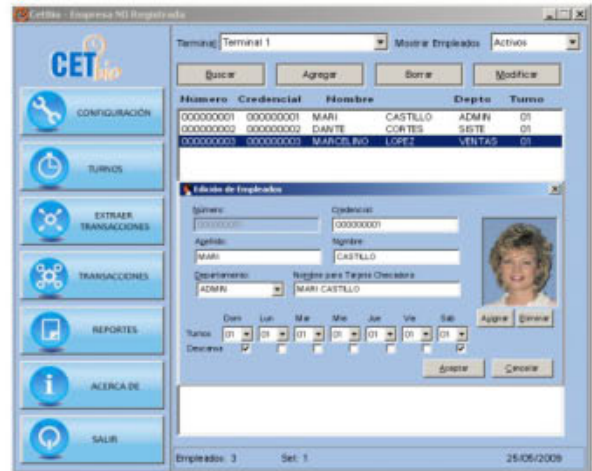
CetBio - Empresa NO Registrada

CET bio

CONFIGURACIÓN

TURNOS

EXTRAER TRANSACCIONES

TRANSACCIONES

REPORTES

ACERCA DE

SALIR

Terminal: Terminal 1 Mostrar Empleados Activos

Buscar Agregar Borrar Modificar

| Numero | Credencial | Nombre | | Depto | Turno |
|---|---|---|---|---|---|
| 000000001 | 000000001 | MARI | CASTILLO | ADMIN | 01 |
| 000000002 | 000000002 | DANTE | CORTES | SISTE | 01 |
| 000000003 | 000000003 | MARCELINO | LOPEZ | VENTAS | 01 |

Edición de Empleados

Número: 000000001
Credencial: 000000001
Apellido: MARI
Nombre: CASTILLO
Departamento: ADMIN
Nombre para Tarjeta Checadora: MARI CASTILLO

Asignar Eliminar

Dom Lun Mar Mie Jue Vie Sab
Turnos 01 01 01 01 01 01 01
Descanso

Aceptar Cancelar

Empleados: 3 Sel: 1 25/05/2009